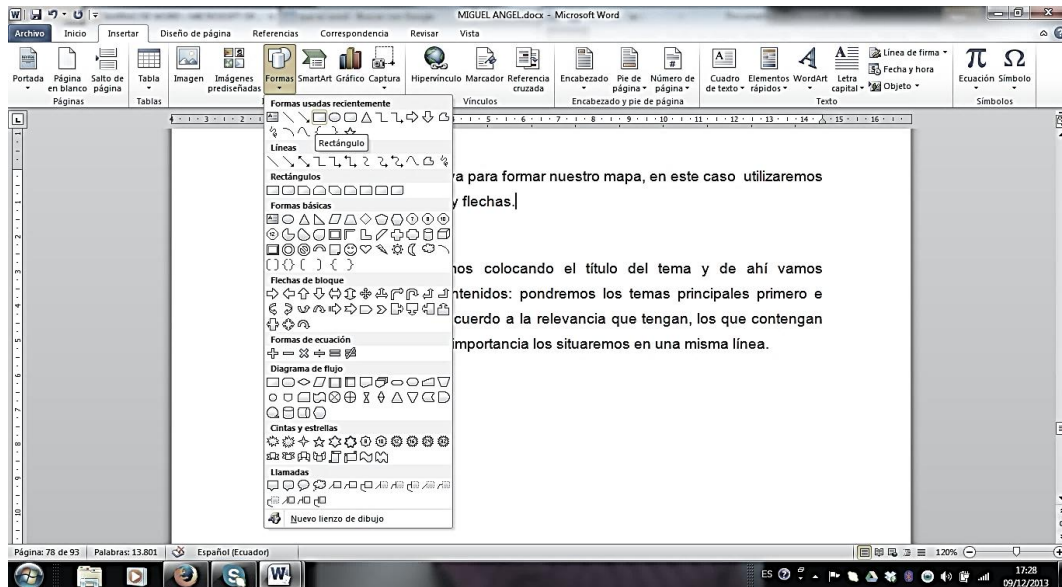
MIGUEL ANGEL.docx - Microsoft Word

Archivo | Inicio | Insertar | Diseño de página | Referencias | Correspondencia | Revisar | Vista

Portada | Página en blanco | Salto de página | Páginas
Tabla | Tablas
Imagen | Imágenes prediseñadas | Formas | SmartArt | Gráfico | Captura
Hipervínculo | Marcador | Referencia cruzada | Vínculos
Encabezado | Pie de página | Número de página | Encabezado y pie de página
Cuadro de texto | Elementos rápidos | WordArt | Letra capital | Línea de firma | Fecha y hora | Objeto | Texto
Ecuación | Símbolo | Símbolos

Formas usadas recientemente
Rectángulo
Líneas
Rectángulos
Formas básicas
Flechas de bloque
Formas de ecuación
Diagrama de flujo
Cintas y estrellas
Llamadas
Nuevo lienzo de dibujo

va para formar nuestro mapa, en este caso utilizaremos y flechas.

nos colocando el título del tema y de ahí vamos ntenidos: pondremos los temas principales primero e cuerdo a la relevancia que tengan, los que contengan importancia los situaremos en una misma línea.

Página: 78 de 93 | Palabras: 13.801 | Español (Ecuador)
120%
ES
17:28
09/12/2013